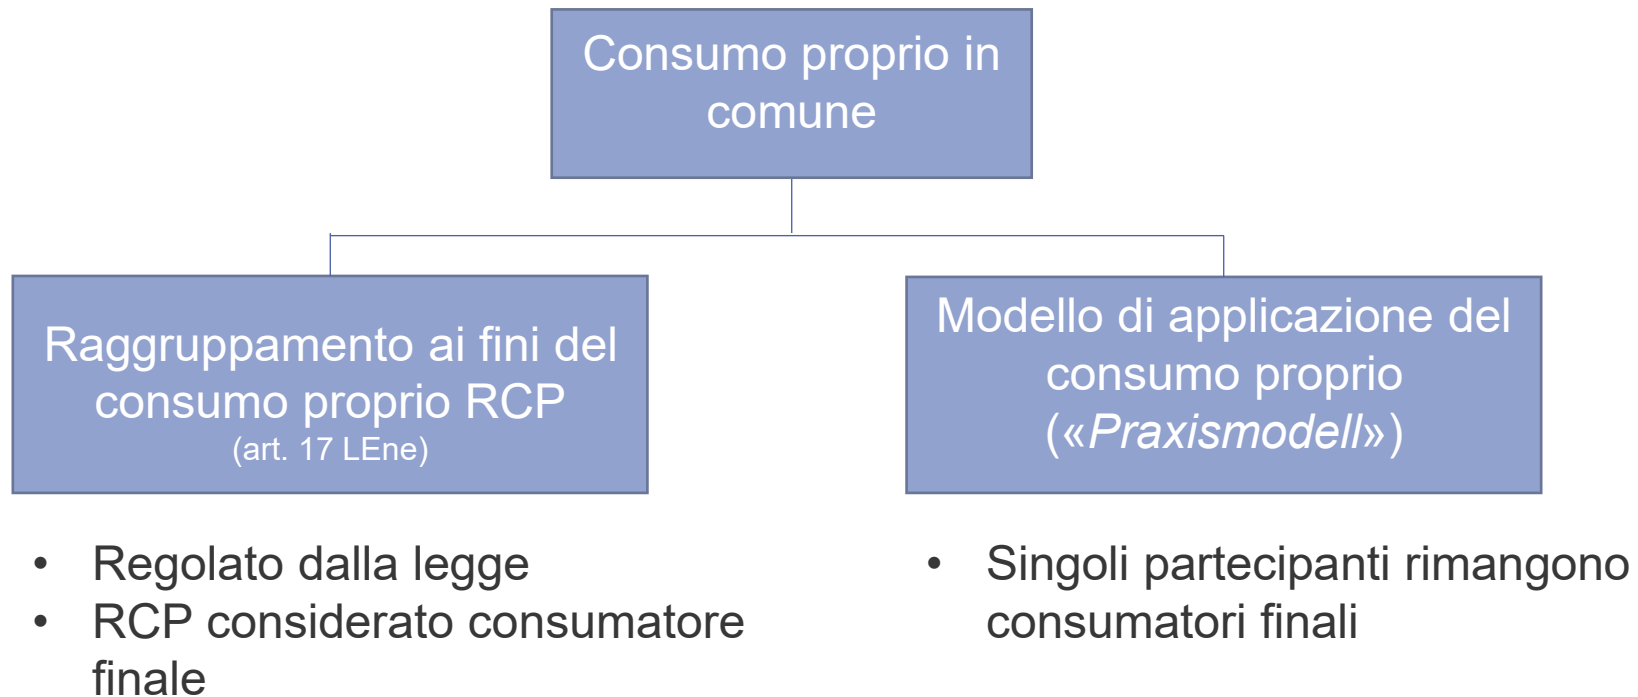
Consumo proprio in comune

Raggruppamento ai fini del consumo proprio RCP
(art. 17 LEne)

- Regolato dalla legge
- RCP considerato consumatore finale

Modello di applicazione del consumo proprio («*Praxismodell*»)

- Singoli partecipanti rimangono consumatori finali